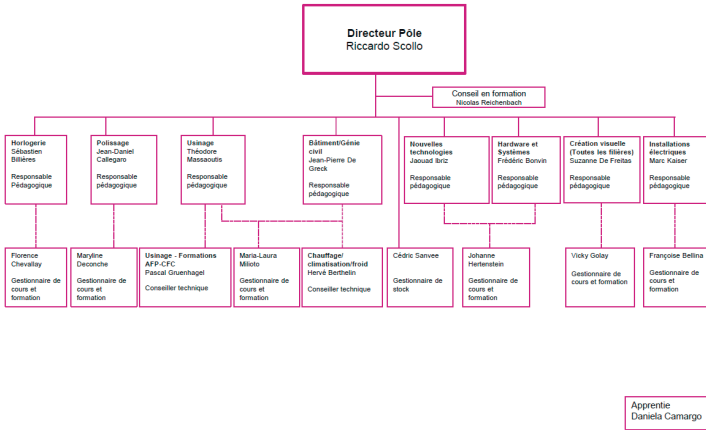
Directeur Pôle
Riccardo Scollo

Conseil en formation
Nicolas Reichenbach

Horlogerie
Sébastien Billières

Responsable pédagogique

Polissage
Jean-Daniel Callegaro

Responsable pédagogique

Usinage
Théodore Massaoutis

Responsable pédagogique

Bâtiment/Génie civil
Jean-Pierre De Greck

Responsable pédagogique

Nouvelles technologies
Jaouad Ibriz

Responsable pédagogique

Hardware et Systèmes
Frédéric Bonvin

Responsable pédagogique

Création visuelle (Toutes les filières)
Suzanne De Freitas

Responsable pédagogique

Installations électriques
Marc Kaiser

Responsable pédagogique

Florence Chevallay

Gestionnaire de cours et formation

Maryline Deconche

Gestionnaire de cours et formation

Usinage - Formations AFP-CFC
Pascal Gruenhagel

Conseiller technique

Maria-Laura Milioto

Gestionnaire de cours et formation

Chauffage/ climatisation/froid
Hervé Berthelin

Conseiller technique

Cédric Sanvee

Gestionnaire de stock

Johanne Hertenstein

Gestionnaire de cours et formation

Vicky Golay

Gestionnaire de cours et formation

Françoise Bellina

Gestionnaire de cours et formation

Apprentie
Daniela Camargo